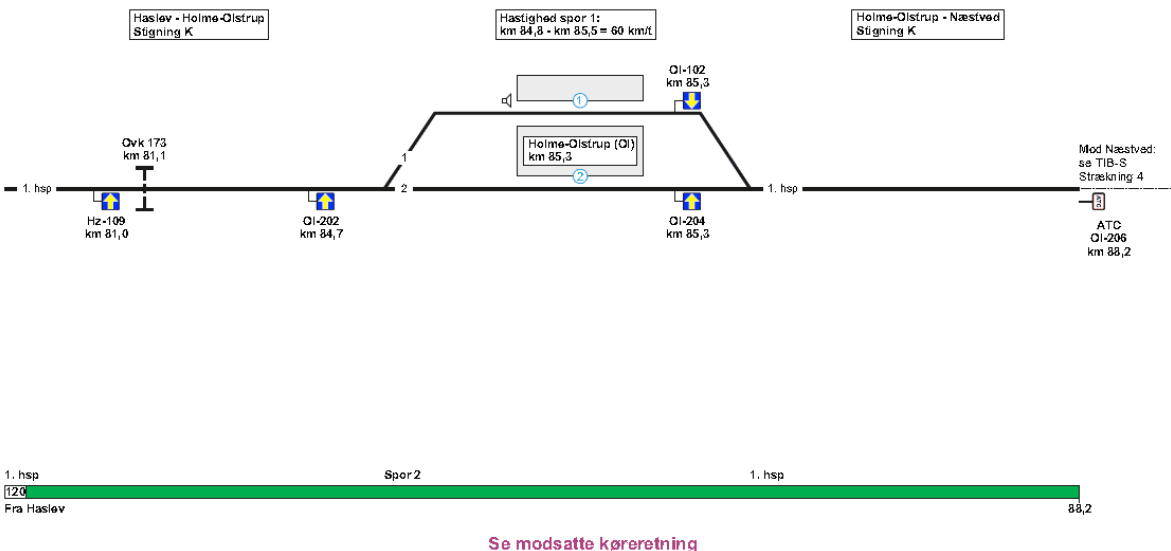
Haslev - Holme-Olstrup
Stigning K

Hastighed spor 1:
km 84,8 - km 85,5 = 60 km/t

Holme-Olstrup - Næstved
Stigning K

Ol-102
km 85,3

1

Ovk 173
km 81,1

1

Holme-Olstrup (Ol)
km 85,3

2

Mod Næstved:
se TIB-S
Strækning 4

1. hsp

2

1. hsp

Hz-109
km 81,0

Ol-202
km 84,7

Ol-204
km 85,3

ATC
Ol-206
km 88,2

1. hsp

Spor 2

1. hsp

120

Fra Haslev

88,2

Se modsatte køreretning